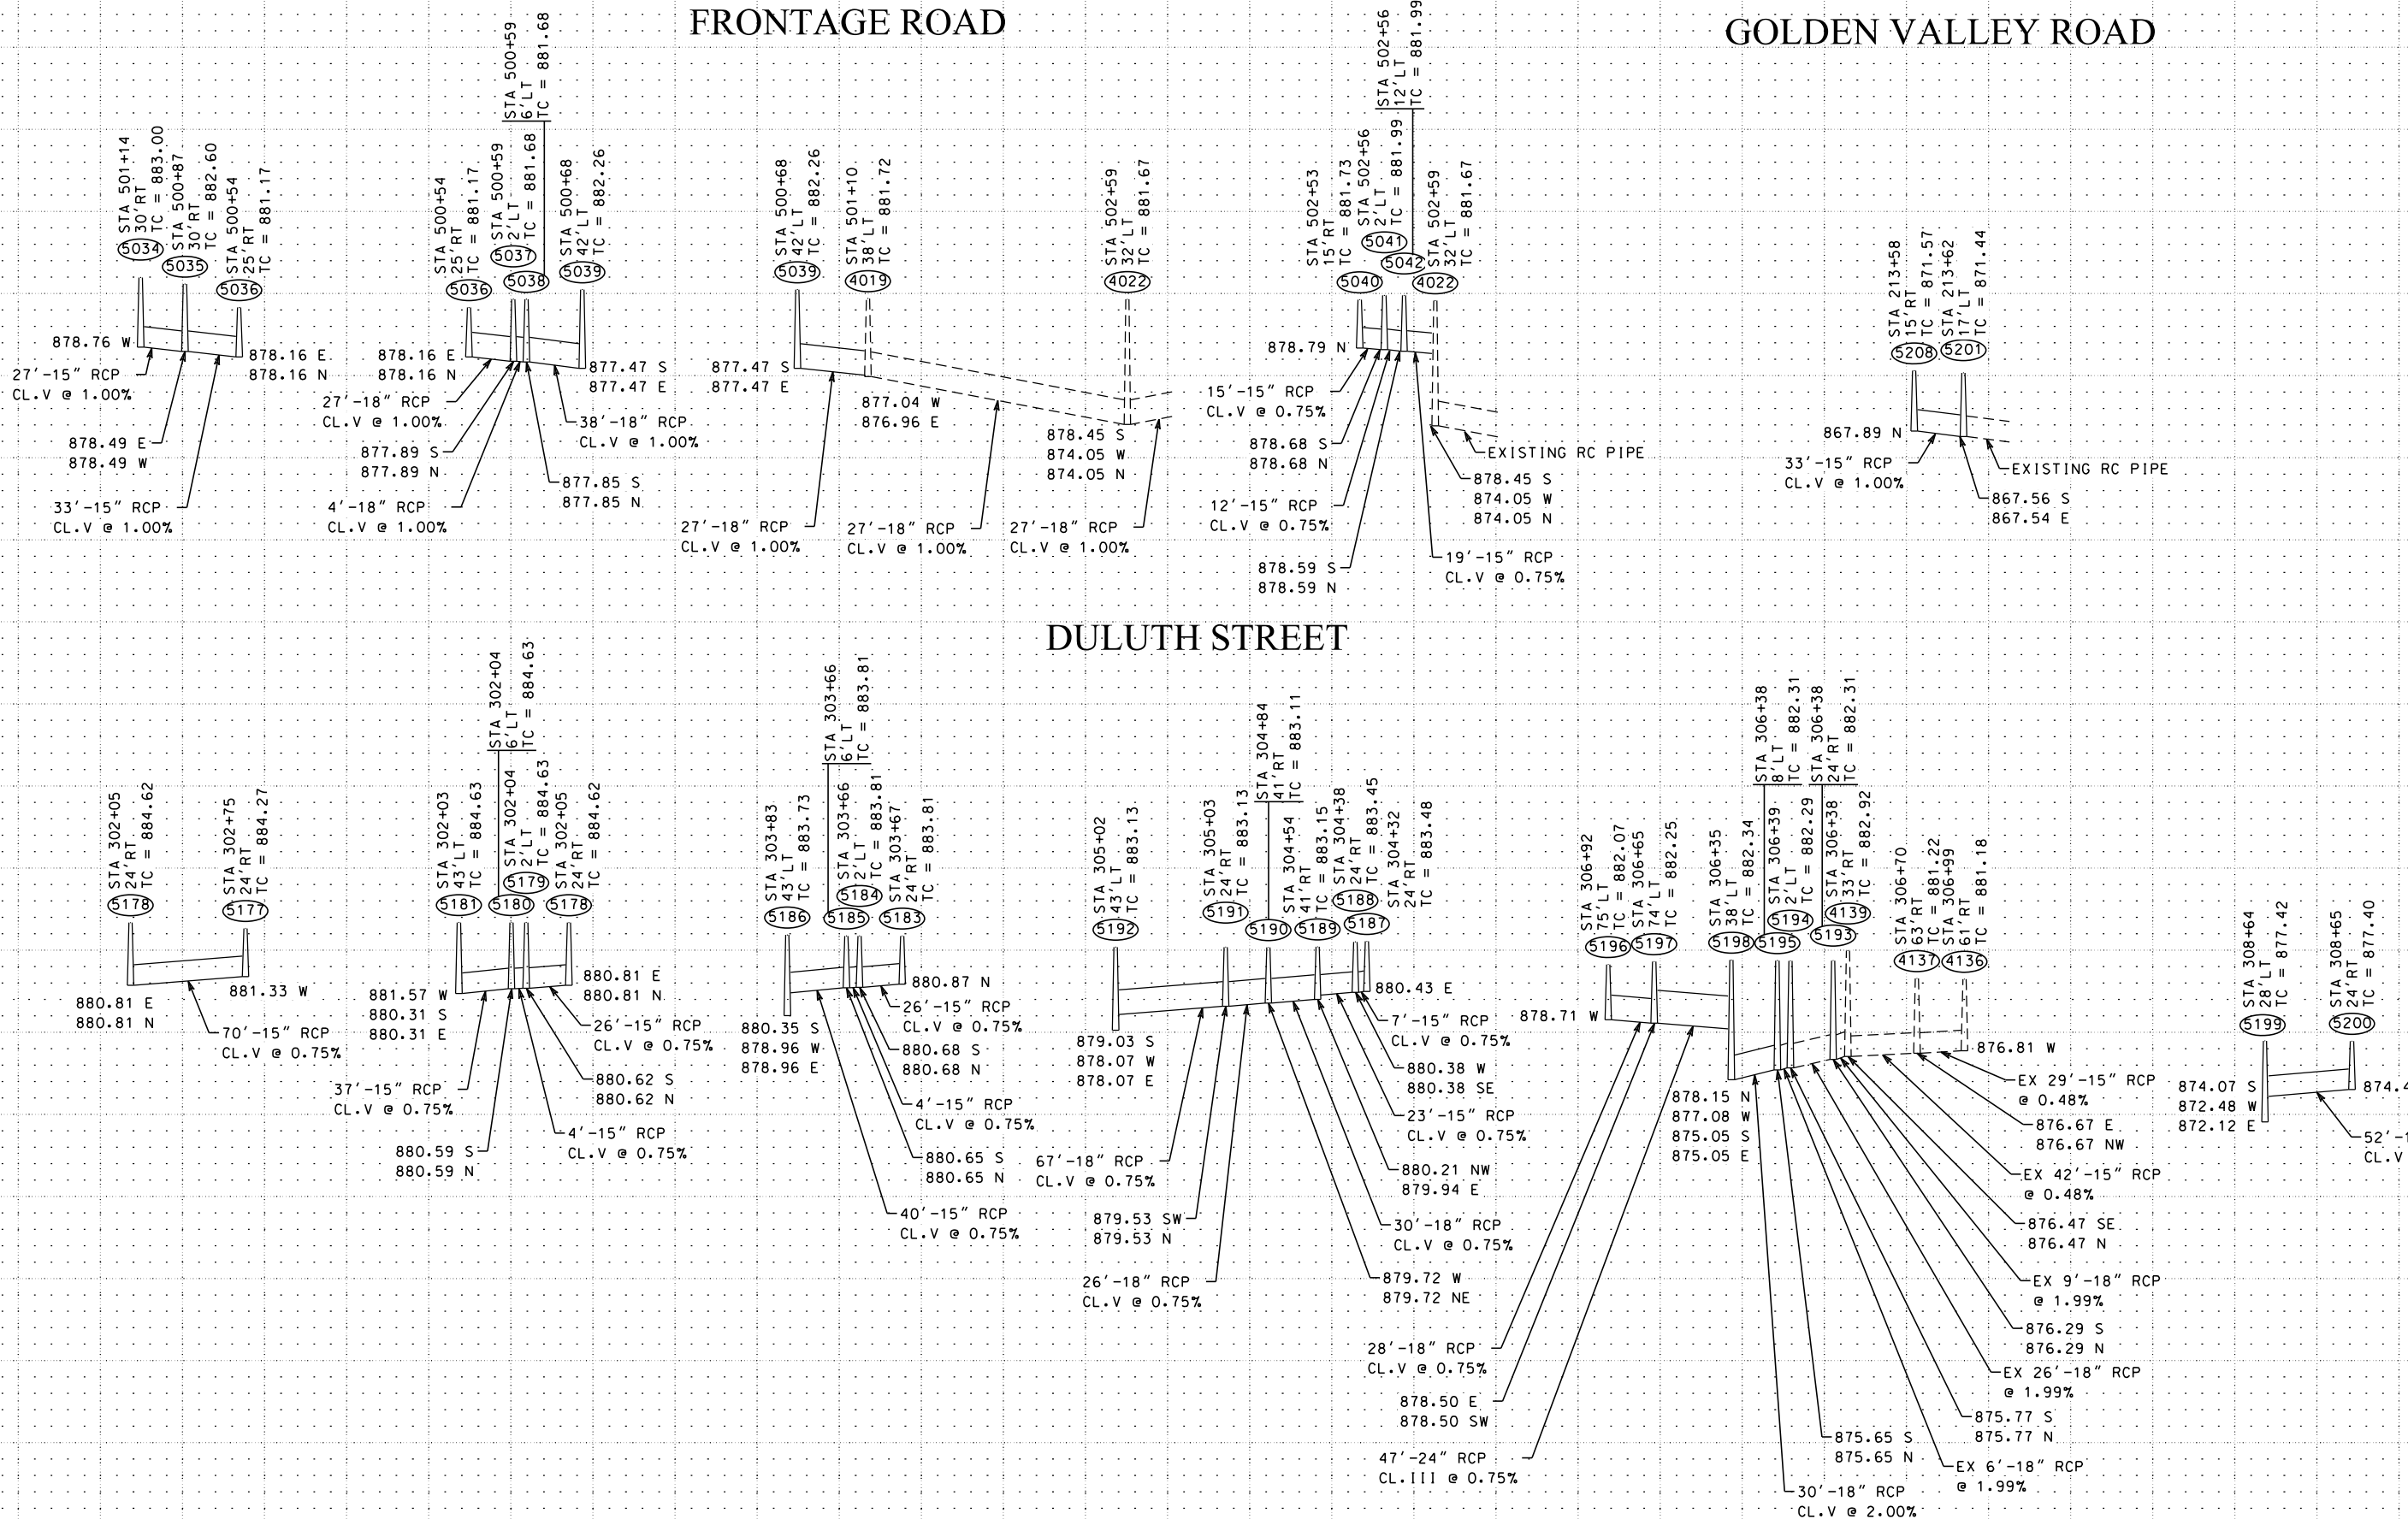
FRONTAGE ROAD

GOLDEN VALLEY ROAD

STA 501+14
30'RT
TC = 883.00
5034

STA 500+87
30'RT
TC = 882.60
5035

STA 500+54
25'RT
TC = 881.17
5036

878.76 W
878.16 E
878.16 N
27'-15" RCP
CL.V @ 1.00%
878.49 E
878.49 W
33'-15" RCP
CL.V @ 1.00%

STA 500+54
25'RT
TC = 881.17
5036

STA 500+59
6'LT
TC = 881.68

STA 500+59
2'LT
TC = 881.68
5037
5038

STA 500+68
42'LT
TC = 882.26
5039

878.16 E
878.16 N
27'-18" RCP
CL.V @ 1.00%
877.89 S
877.89 N
4'-18" RCP
CL.V @ 1.00%
877.47 S
877.47 E
38'-18" RCP
CL.V @ 1.00%
877.85 S
877.85 N

STA 500+68
42'LT
TC = 882.26
5039

STA 501+10
38'LT
TC = 881.72
4019

STA 502+59
32'LT
TC = 881.67
4022

877.47 S
877.47 E
877.04 W
876.96 E
878.45 S
874.05 W
874.05 N
27'-18" RCP
CL.V @ 1.00%
27'-18" RCP
CL.V @ 1.00%
27'-18" RCP
CL.V @ 1.00%

STA 502+56
12'LT
TC = 881.99

STA 502+53
15'RT
TC = 881.73
5040

STA 502+56
2'LT
TC = 881.99
5041
5042

STA 502+59
32'LT
TC = 881.67
4022

878.79 N
15'-15" RCP
CL.V @ 0.75%
878.68 S
878.68 N
12'-15" RCP
CL.V @ 0.75%
878.59 S
878.59 N
EXISTING RC PIPE
878.45 S
874.05 W
874.05 N
19'-15" RCP
CL.V @ 0.75%

STA 213+58
15'RT
TC = 871.57
5208

STA 213+62
17'LT
TC = 871.44
5201

867.89 N
33'-15" RCP
CL.V @ 1.00%
EXISTING RC PIPE
867.56 S
867.54 E

DULUTH STREET

STA 302+05
24'RT
TC = 884.62
5178

STA 302+75
24'RT
TC = 884.27
5177

880.81 E
880.81 N
881.33 W
70'-15" RCP
CL.V @ 0.75%

STA 302+04
6'LT
TC = 884.63

STA 302+03
43'LT
TC = 884.63
5181

STA 302+04
2'LT
TC = 884.63
5180
5179

STA 302+05
24'RT
TC = 884.62
5178

881.57 W
880.31 S
880.31 E
880.81 E
880.81 N
26'-15" RCP
CL.V @ 0.75%
37'-15" RCP
CL.V @ 0.75%
880.62 S
880.62 N
880.59 S
880.59 N
4'-15" RCP
CL.V @ 0.75%

STA 303+66
6'LT
TC = 883.81

STA 303+83
43'LT
TC = 883.73
5186

STA 303+66
2'LT
TC = 883.81
5185
5184

STA 303+67
24'RT
TC = 883.81
5183

880.87 N
26'-15" RCP
CL.V @ 0.75%
880.35 S
878.96 W
878.96 E
880.68 S
880.68 N
4'-15" RCP
CL.V @ 0.75%
880.65 S
880.65 N
40'-15" RCP
CL.V @ 0.75%

STA 305+02
43'LT
TC = 883.13
5192

STA 305+03
24'RT
TC = 883.13
5191

STA 304+84
41'RT
TC = 883.11
5190

STA 304+54
41'RT
TC = 883.15
5189

STA 304+38
24'RT
TC = 883.45
5188

STA 304+32
24'RT
TC = 883.48
5187

880.43 E
7'-15" RCP
CL.V @ 0.75%
879.03 S
878.07 W
878.07 E
880.38 W
880.38 SE
23'-15" RCP
CL.V @ 0.75%
67'-18" RCP
CL.V @ 0.75%
880.21 NW
879.94 E
879.53 SW
879.53 N
30'-18" RCP
CL.V @ 0.75%
26'-18" RCP
CL.V @ 0.75%
879.72 W
879.72 NE

STA 306+38
8'LT
TC = 882.31

STA 306+38
24'RT
TC = 882.31

STA 306+92
75'LT
TC = 882.07
5196

STA 306+65
74'LT
TC = 882.25
5197

STA 306+35
38'LT
TC = 882.34
5198

STA 306+39
2'LT
TC = 882.29
5195
5194

STA 306+38
33'RT
TC = 882.92
5193
4139

STA 306+70
63'RT
TC = 881.22
4137

STA 306+99
61'RT
TC = 881.18
4136

878.71 W
878.15 N
877.08 W
875.05 S
875.05 E
876.81 W
EX 29'-15" RCP
@ 0.48%
876.67 E
876.67 NW
EX 42'-15" RCP
@ 0.48%
876.47 SE
876.47 N
EX 9'-18" RCP
@ 1.99%
876.29 S
876.29 N
EX 26'-18" RCP
@ 1.99%
28'-18" RCP
CL.V @ 0.75%
878.50 E
878.50 SW
875.77 S
875.77 N
47'-24" RCP
CL.III @ 0.75%
875.65 S
875.65 N
EX 6'-18" RCP
@ 1.99%
30'-18" RCP
CL.V @ 2.00%

STA 308+64
28'LT
TC = 877.42
5199

STA 308+65
24'RT
TC = 877.40
5200

874.07 S
872.48 W
872.12 E
874.4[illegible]
52'-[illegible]
CL.V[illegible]